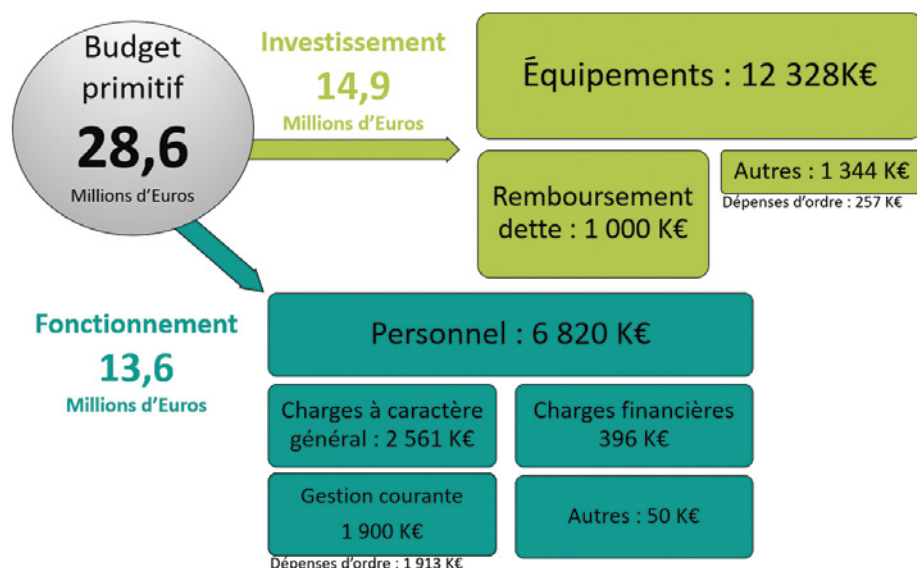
Budget primitif
28,6
Millions d'Euros

Investissement
14,9
Millions d'Euros

Équipements : 12 328K€

Remboursement dette : 1 000 K€

Autres : 1 344 K€
Dépenses d'ordre : 257 K€

Fonctionnement
13,6
Millions d'Euros

Personnel : 6 820 K€

Charges à caractère général : 2 561 K€

Charges financières 396 K€

Gestion courante
1 900 K€

Autres : 50 K€

Dépenses d'ordre : 1 913 K€